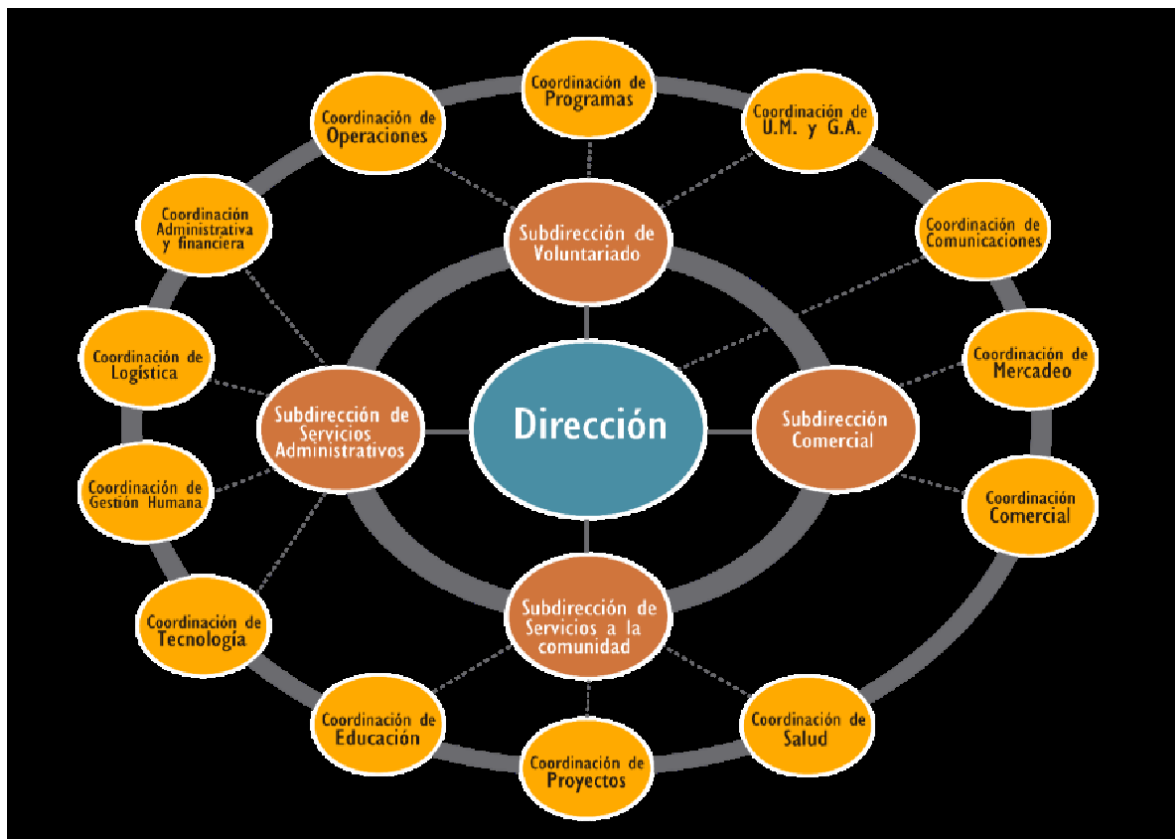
Coordinación de Programas

Coordinación de Operaciones

Coordinación de U.M. y G.A.

Coordinación Administrativa y financiera

Subdirección de Voluntariado

Coordinación de Comunicaciones

Coordinación de Logística

Coordinación de Mercadeo

Subdirección de Servicios Administrativos

Dirección

Subdirección Comercial

Coordinación de Gestión Humana

Coordinación Comercial

Coordinación de Tecnología

Subdirección de Servicios a la comunidad

Coordinación de Educación

Coordinación de Salud

Coordinación de Proyectos